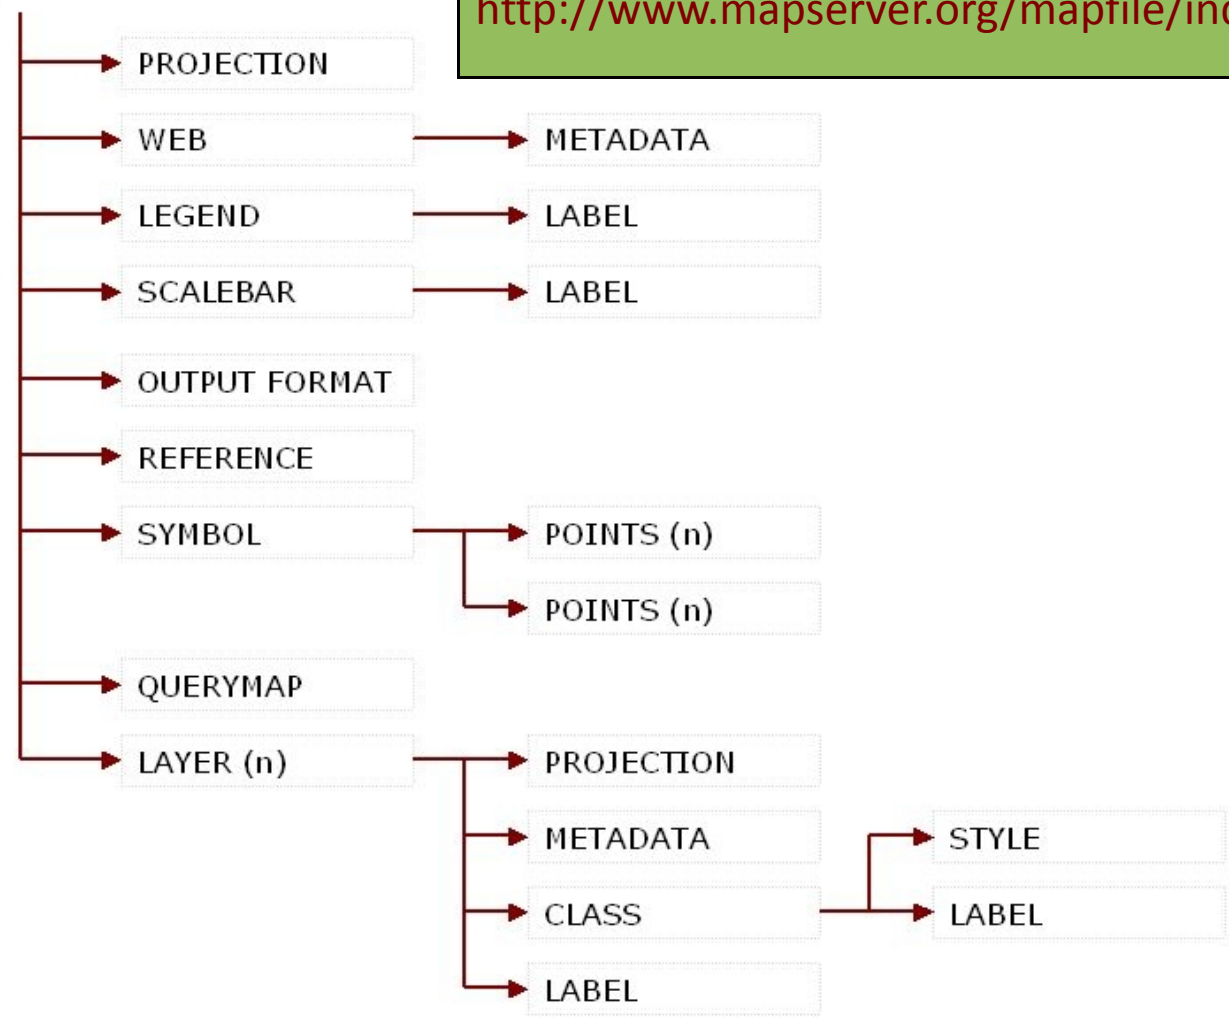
http://www.mapserver.org/mapfile/inc

PROJECTION

WEB

METADATA

LEGEND

LABEL

SCALEBAR

LABEL

OUTPUT FORMAT

REFERENCE

SYMBOL

POINTS (n)

POINTS (n)

QUERYMAP

LAYER (n)

PROJECTION

METADATA

STYLE

CLASS

LABEL

LABEL